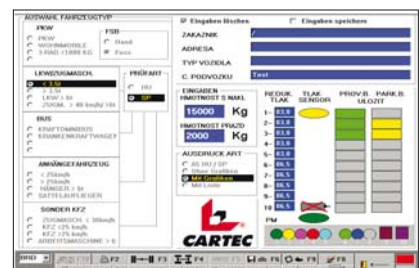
AUSWAHL FAHRZEUGTYP

PKW
PKW
WOHNMOBILE
3 RAD (1000 KG

FSB
Stand
Fuss

LKW/ZUGMASCH.
< 3,5t
> 3,5t
LKW > 5t
ZUGM. > 40 km/h

PRÜFART
HU
SP

BUS
KRAFTOMNIBUS
KRANKENKRAFTWAGEN

ANHÄNGEFAHRZEUG
< 25km/h
> 25km/h
HÄNGER > 5t
SATTELAUFLIEGER

SONDER KFZ
ZUGMASCH. < 30km/h
KFZ < 25 km/h
KFZ < 6 km/h
ARBEITSMASCHINE > 6

Eingaben löschen
Eingaben speichern

ZAKAZNIK
ADRESA
TYP VOZIDLA
C. PODVOZKU Test

EINGABEN
HMOTNOST S NAKL
15000 Kg
HMOTNOST PRAZD
2000 Kg

AUSDRUCK ART
AS HU / SP
Ohne Grafiken
Mit Grafiken
Mit Linie

REDUK. TLAK
TLAK SENSOR
PROV.B.
PARK.B. ULOZIT

1-
2-
3-
4-
5-
6-
7-
8-
9-
PM

CARTEC

BRD F2 F3 F4 F5 F6 F8